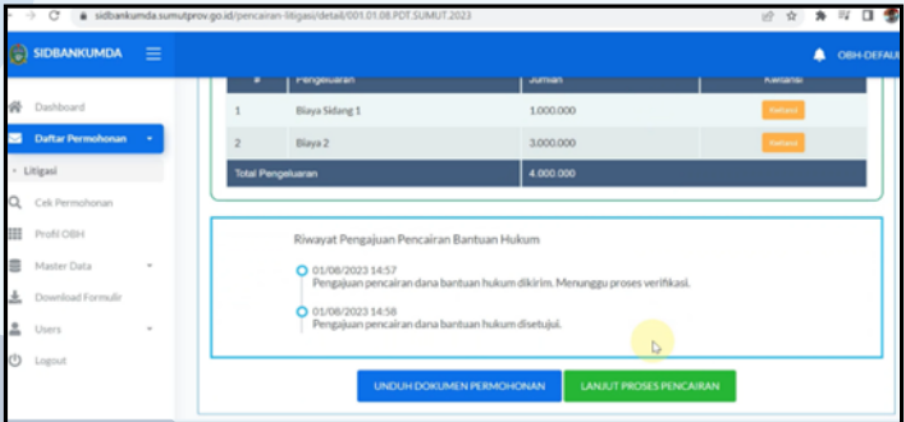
sidbankumda.sumutprov.go.id/pencairan-litigasi/detail/001.01.08.PDT.SUMUT.2023

SIDBANKUMDA

OBH-DEFAU

Dashboard
Daftar Permohonan
Litigasi
Cek Permohonan
Profil OBH
Master Data
Download Formulir
Users
Logout

| # | Pengeluaran | Jumlah | Kwitansi |
|---|---|---|---|
| 1 | Biaya Sidang 1 | 1.000.000 | Kwitansi |
| 2 | Biaya 2 | 3.000.000 | Kwitansi |
| Total Pengeluaran | | 4.000.000 | |

Riwayat Pengajuan Pencairan Bantuan Hukum

01/08/2023 14:57
Pengajuan pencairan dana bantuan hukum dikirim. Menunggu proses verifikasi.

01/08/2023 14:58
Pengajuan pencairan dana bantuan hukum disetujui.

UNDUH DOKUMEN PERMOHONAN
LANJUT PROSES PENCAIRAN